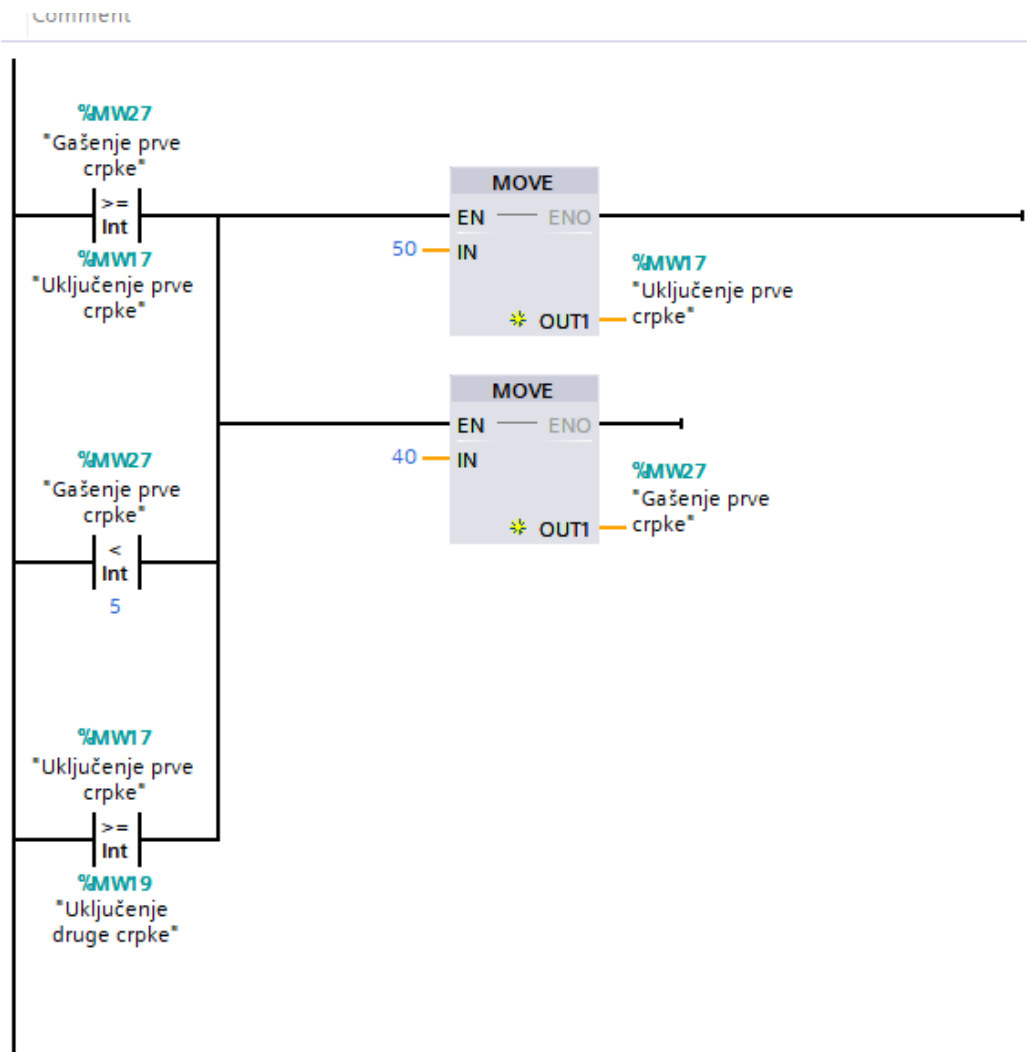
Comment

%MW27
"Gašenje prve crpke"
>=
Int
%MW17
"Uključenje prve crpke"

MOVE
EN ENO
50 IN
OUT1
%MW17
"Uključenje prve crpke"

MOVE
EN ENO
40 IN
OUT1
%MW27
"Gašenje prve crpke"

%MW27
"Gašenje prve crpke"
<
Int
5

%MW17
"Uključenje prve crpke"
>=
Int
%MW19
"Uključenje druge crpke"